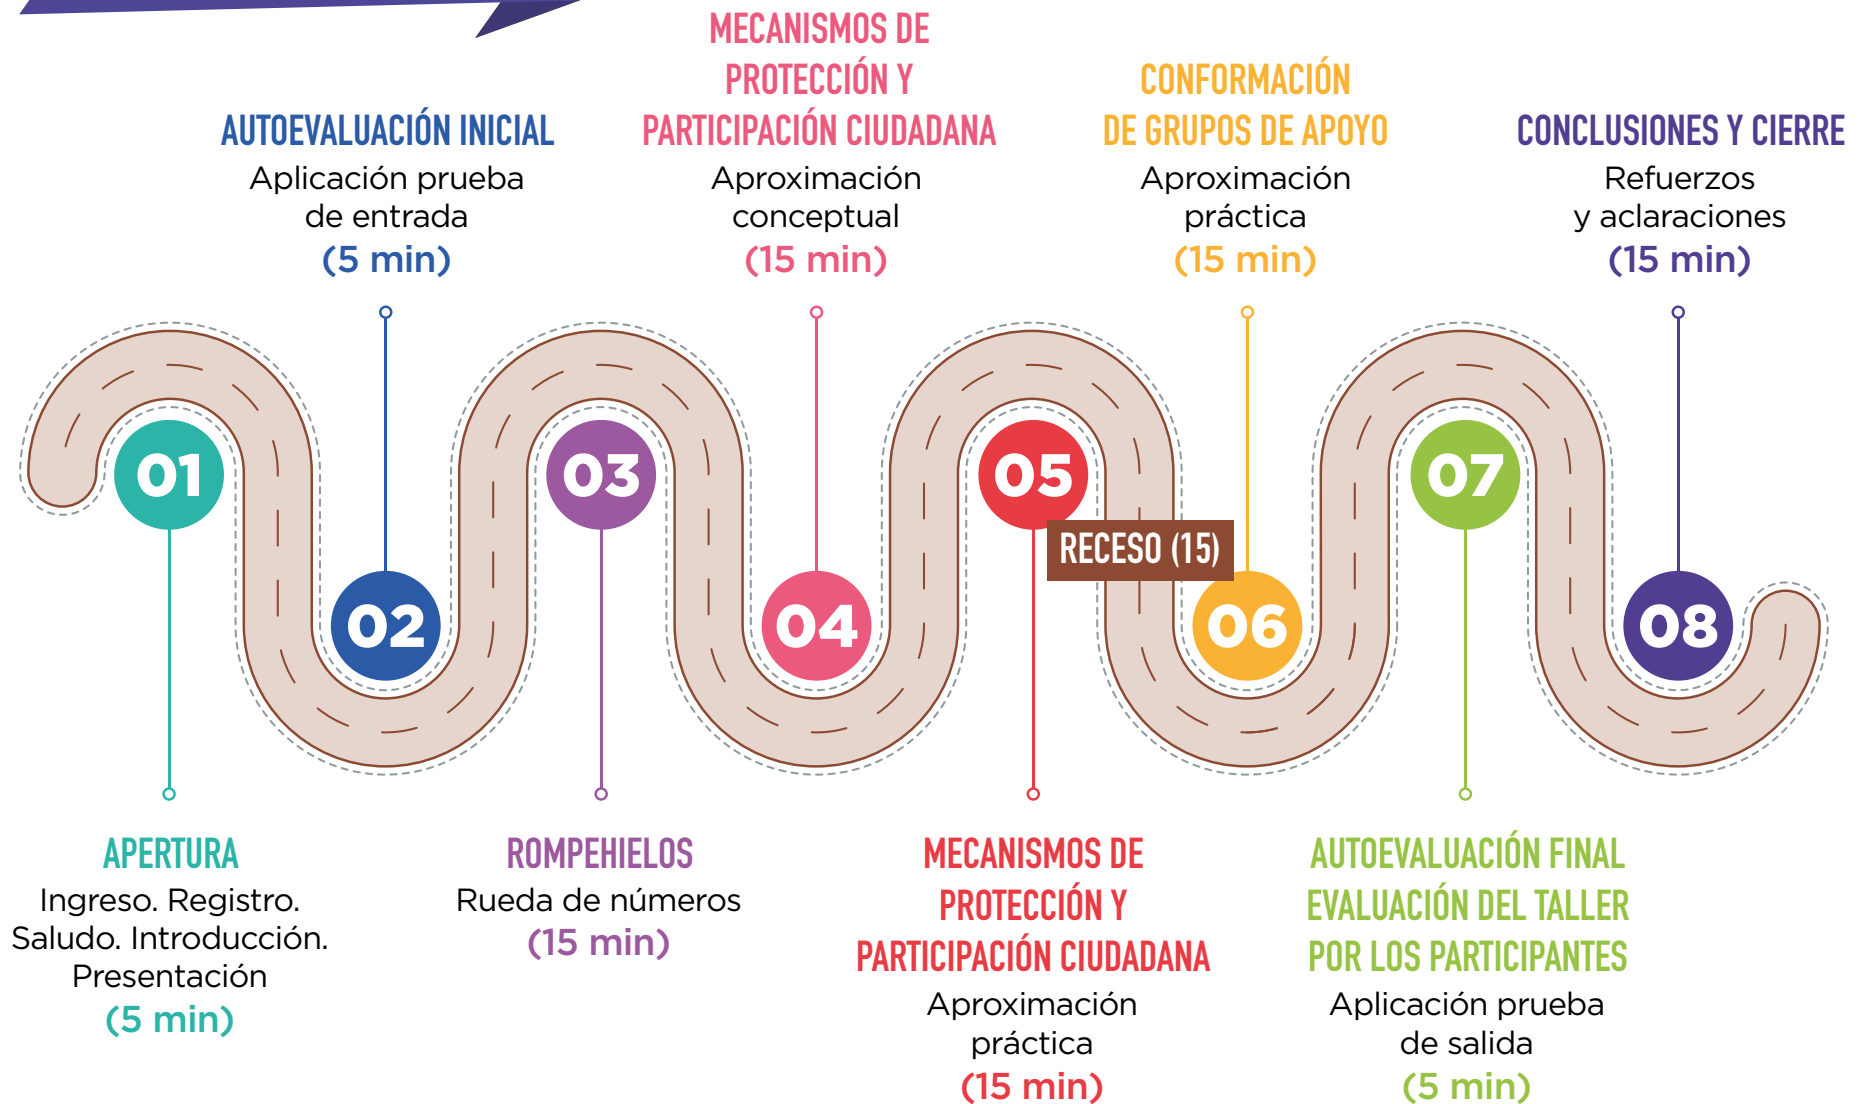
01

APERTURA
Ingreso. Registro. Saludo. Introducción. Presentación
(5 min)

02

AUTOEVALUACIÓN INICIAL
Aplicación prueba de entrada
(5 min)

03

ROMPEHIELOS
Rueda de números
(15 min)

04

MECANISMOS DE PROTECCIÓN Y PARTICIPACIÓN CIUDADANA
Aproximación conceptual
(15 min)

05

MECANISMOS DE PROTECCIÓN Y PARTICIPACIÓN CIUDADANA
Aproximación práctica
(15 min)

RECESO (15)

06

CONFORMACIÓN DE GRUPOS DE APOYO
Aproximación práctica
(15 min)

07

AUTOEVALUACIÓN FINAL EVALUACIÓN DEL TALLER POR LOS PARTICIPANTES
Aplicación prueba de salida
(5 min)

08

CONCLUSIONES Y CIERRE
Refuerzos y aclaraciones
(15 min)